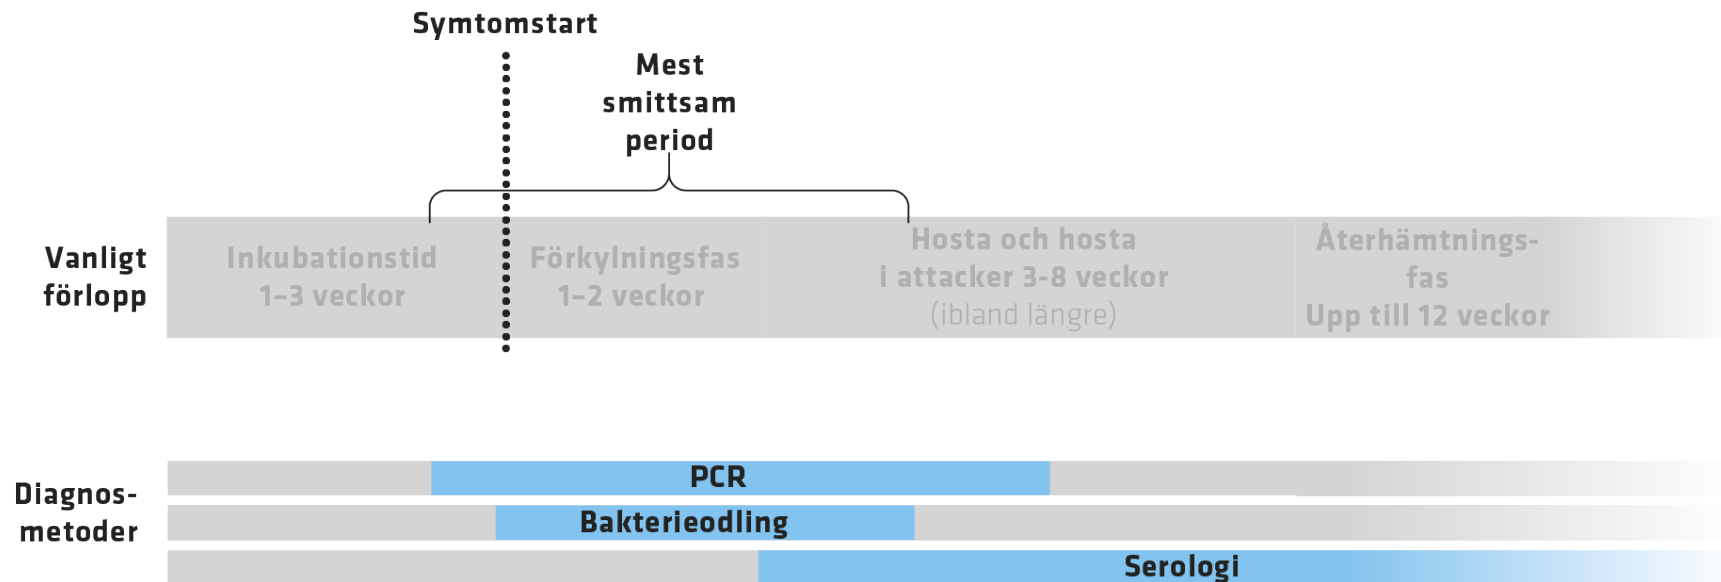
Symtomstart

Mest smittsam period

Vanligt förlopp

Inkubationstid 1–3 veckor

Förkylningsfas 1–2 veckor

Hosta och hosta i attacker 3-8 veckor (ibland längre)

Återhämtningsfas Upp till 12 veckor

Diagnosmetoder

PCR

Bakterieodling

Serologi